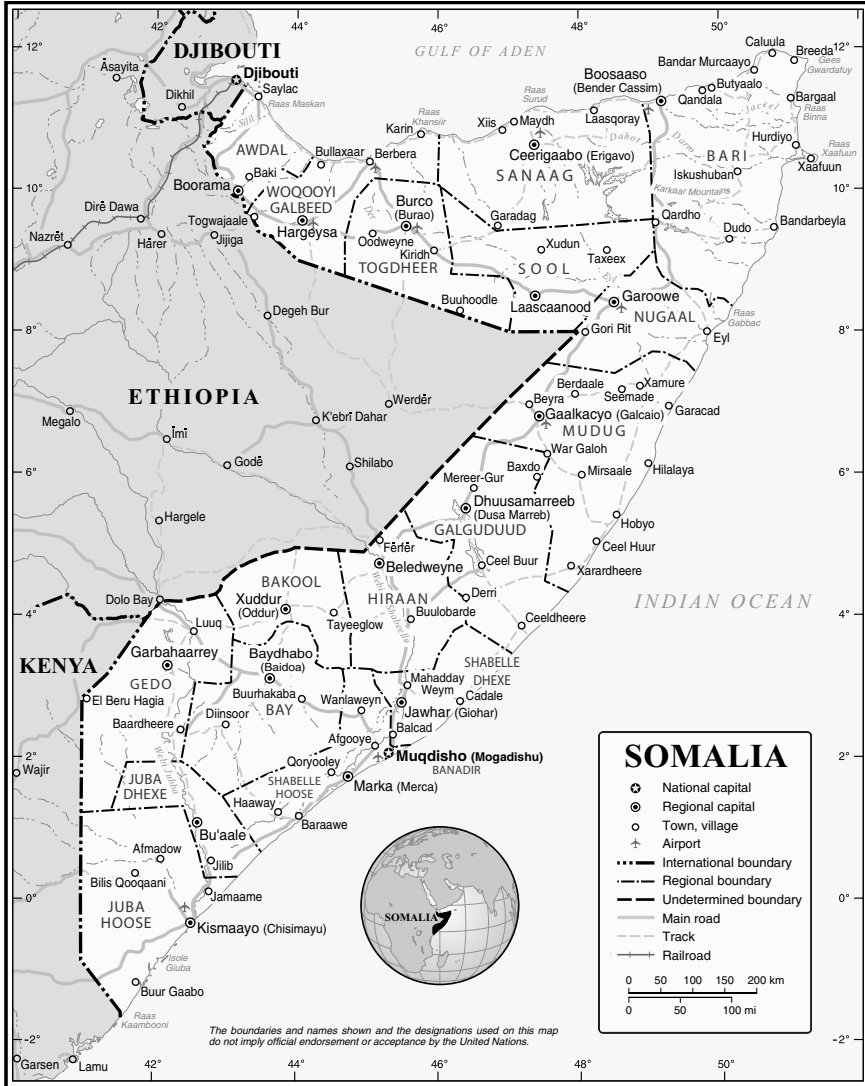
42° 44° 46° 48° 50°

12° 10° 8° 6° 4° 2° 0° -2°

GULF OF ADEN

DJIBOUTI
Djibouti
Āsayita
Dikhil
Saylac
Raas Maskan

Caluula
Breeda
Gees Gwardafuy
Bandar Murcaayo
Boosaaso
(Bender Cassim)
Butyaalo
Qandala
Bargaal
Raas Binna
Raas Surud
Maydh
Laasqoray
Raas Khansiir
Xiis
Karin
AWDAL
Bullaxaar
Berbera
Ceerigaabo (Erigavo)
Hurdiyo
Raas Xaafuun
Xaafuun
BARI
Iskushuban
Karkaar Mountains
SANAAG
Baki
Boorama
WOQOOYI GALBEED
Burco (Burao)
Dirē Dawa
Togwajaale
Hargeysa
Garadag
Qardho
Bandarbeyla
Dudo
Nazrēt
Hārer
Jijiga
Oodweyne
Xudun
Taxeex
Kiridh
TOGDHEER
SOOL
Buuhoodle
Laascaanood
Garoowe
Degeh Bur
NUGAAL
Gori Rit
Raas Gabbac
Eyl

ETHIOPIA
Werdēr
K'ebrī Dahar
Megalo
Īmī
Godē
Shilabo
Hargele

Berdaale
Xamure
Beyra
Seemade
Gaalkacyo (Galcaio)
Garacad
MUDUG
War Galoh
Baxdo
Mirsaale
Hilalaya
Mereer-Gur
Dhuusamarreeb (Dusa Marreb)
GALGUDUUD
Hobyo
Ceel Huur
Ferfer
Beledweyne
Ceel Buur
Xarardheere
BAKOOL
HIRAAN
Derri
Dolo Bay
Luuq
Xuddur (Oddur)
Tayeeglow
Buulobarde
Ceeldheere
INDIAN OCEAN

KENYA
Garbahaarey
Baydhabo (Baidoa)
GEDO
SHABELLE DHEXE
Mahadday Weym
El Beru Hagia
Buurhakaba
BAY
Wanlaweyn
Cadale
Jawhar (Giohar)
Baardheere
Diinsoor
Balcad
Afgooye
Wajir
Qoryooley
Muqdisho (Mogadishu)
BANADIR
JUBA DHEXE
SHABELLE HOOSE
Marka (Merca)
Haaway
Baraawe
Bu'aale
Afmadow
Jilib
Bilis Qooqaani
JUBA HOOSE
Jamaame
Kismaayo (Chisimayu)
Isole Giuba
Buur Gaabo
Raas Kaambooni
Garsen
Lamu

SOMALIA

National capital
Regional capital
Town, village
Airport
International boundary
Regional boundary
Undetermined boundary
Main road
Track
Railroad

0 50 100 150 200 km
0 50 100 mi

The boundaries and names shown and the designations used on this map do not imply official endorsement or acceptance by the United Nations.